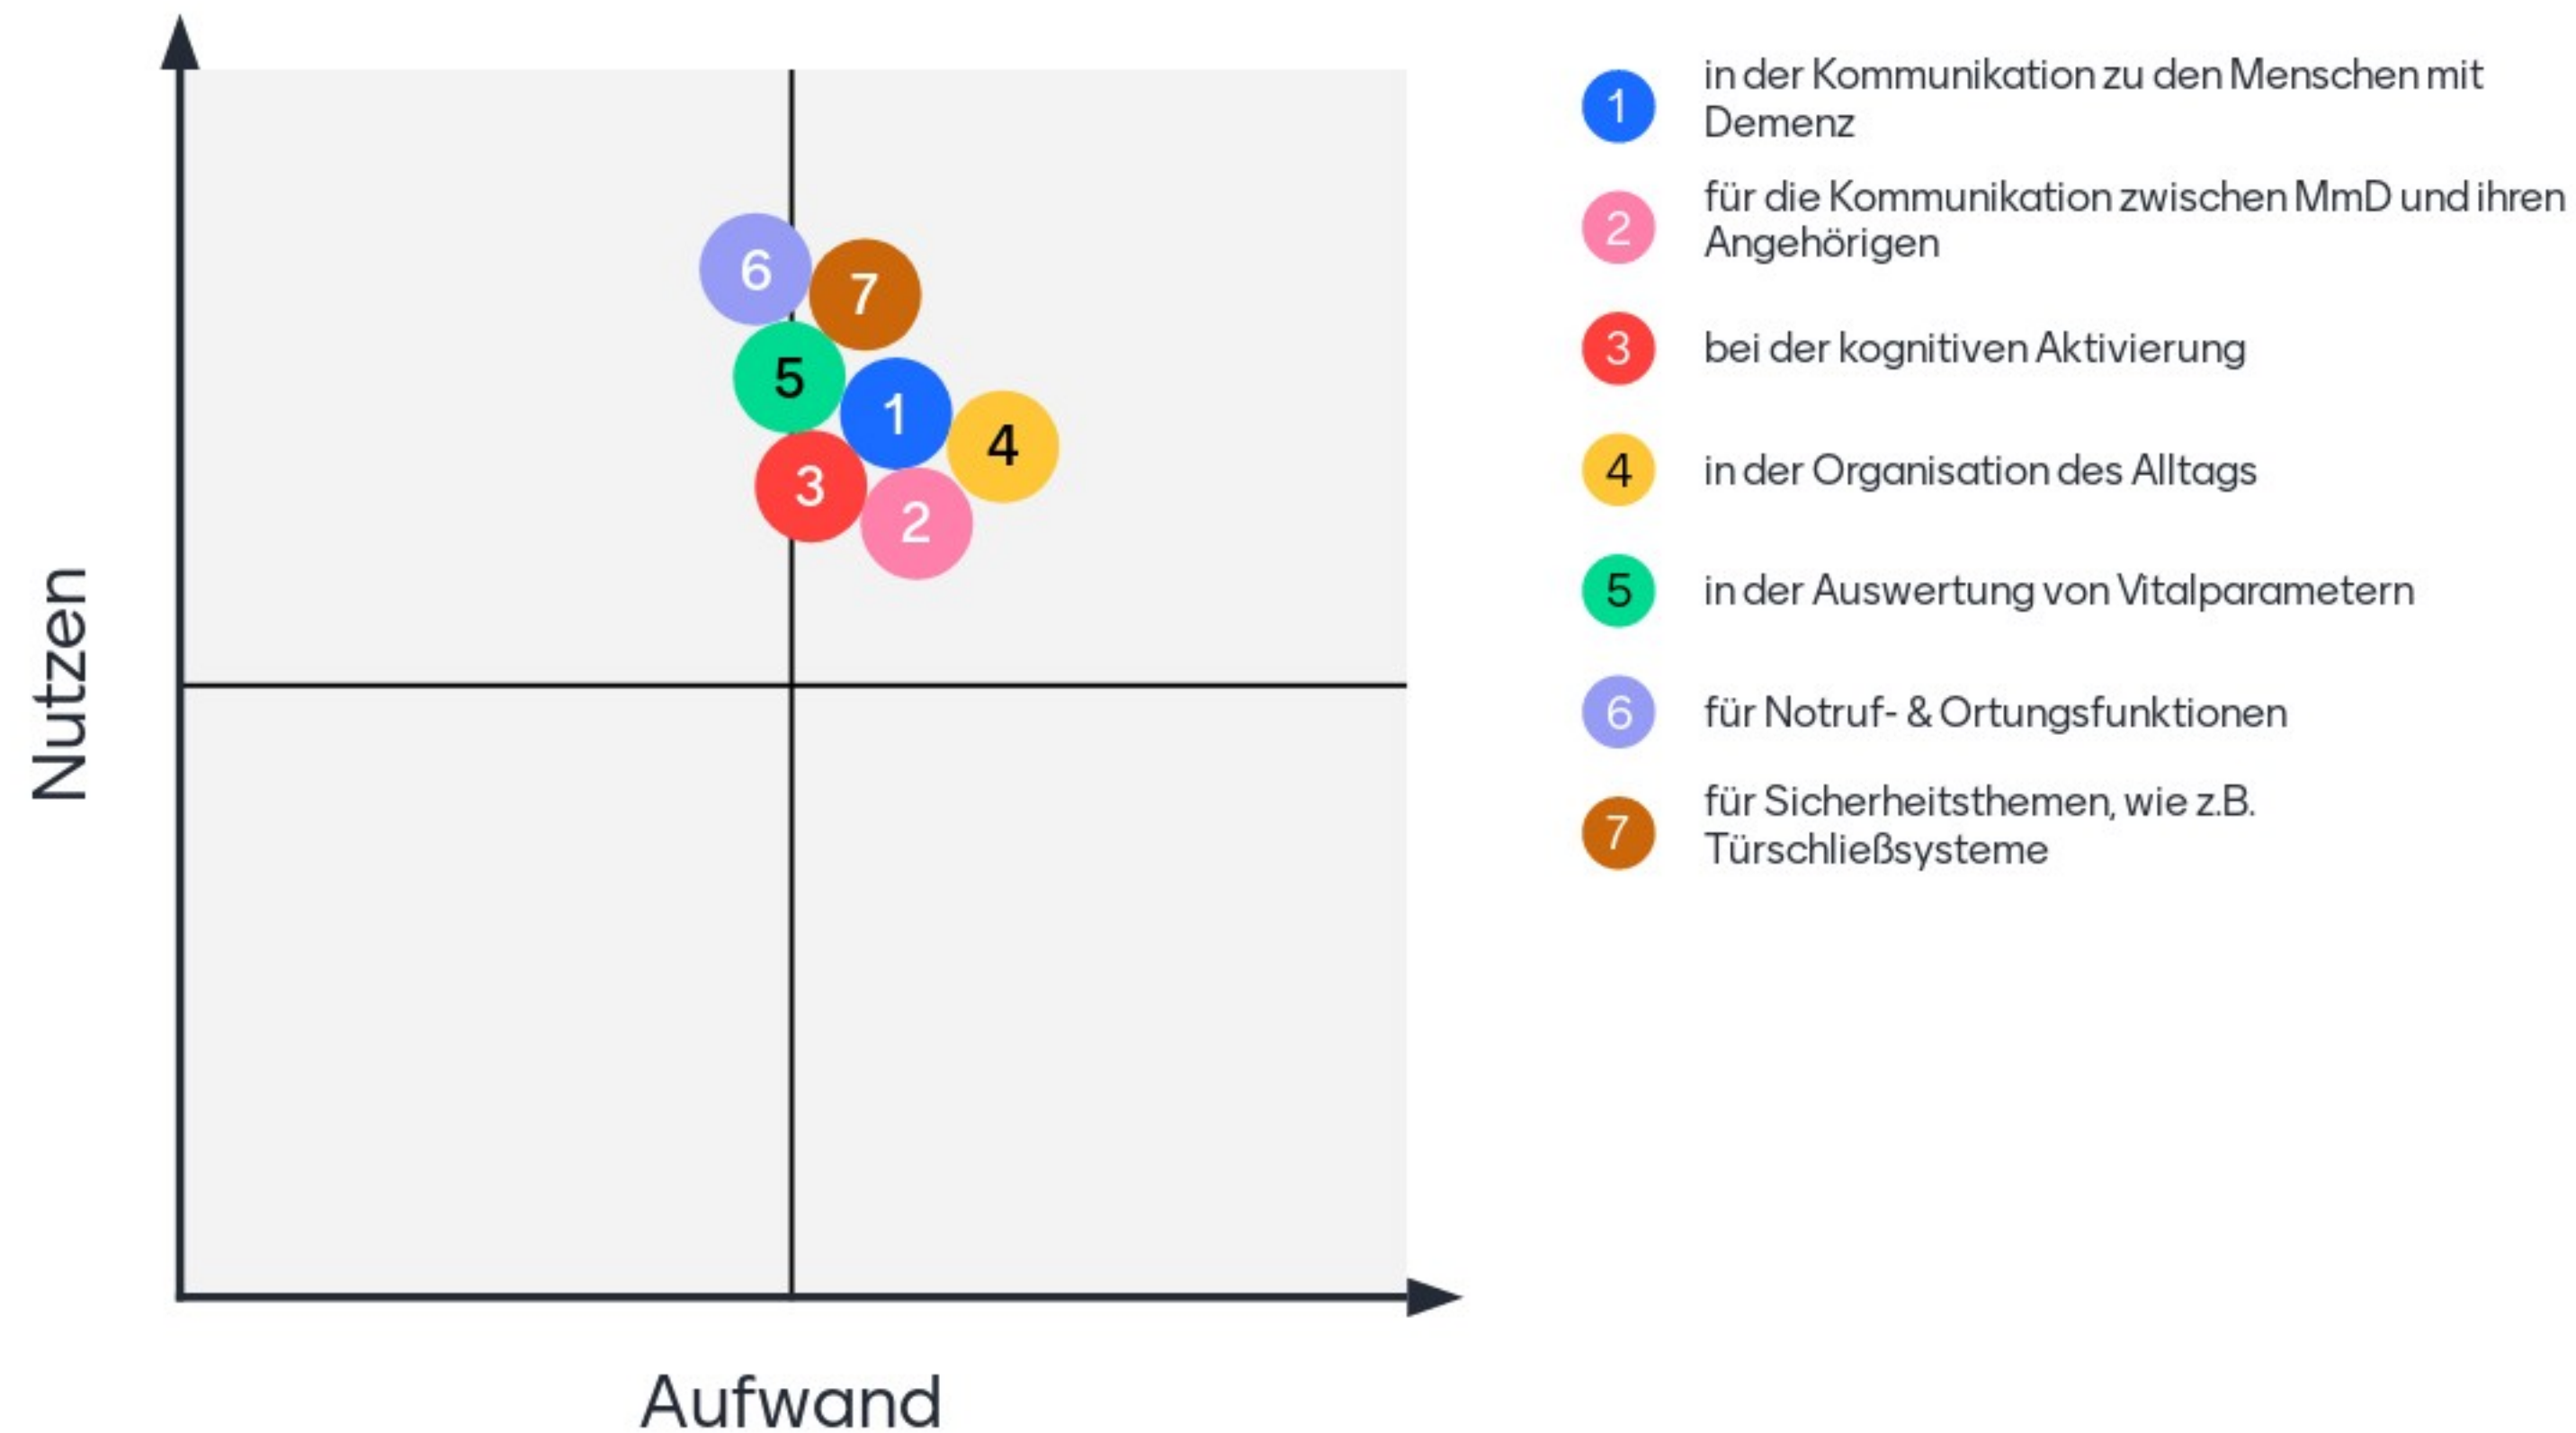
Nutzen

6
7
5
1
4
3
2

Aufwand

1 in der Kommunikation zu den Menschen mit Demenz

2 für die Kommunikation zwischen MmD und ihren Angehörigen

3 bei der kognitiven Aktivierung

4 in der Organisation des Alltags

5 in der Auswertung von Vitalparametern

6 für Notruf- & Ortungsfunktionen

7 für Sicherheitsthemen, wie z.B. Türschließsysteme